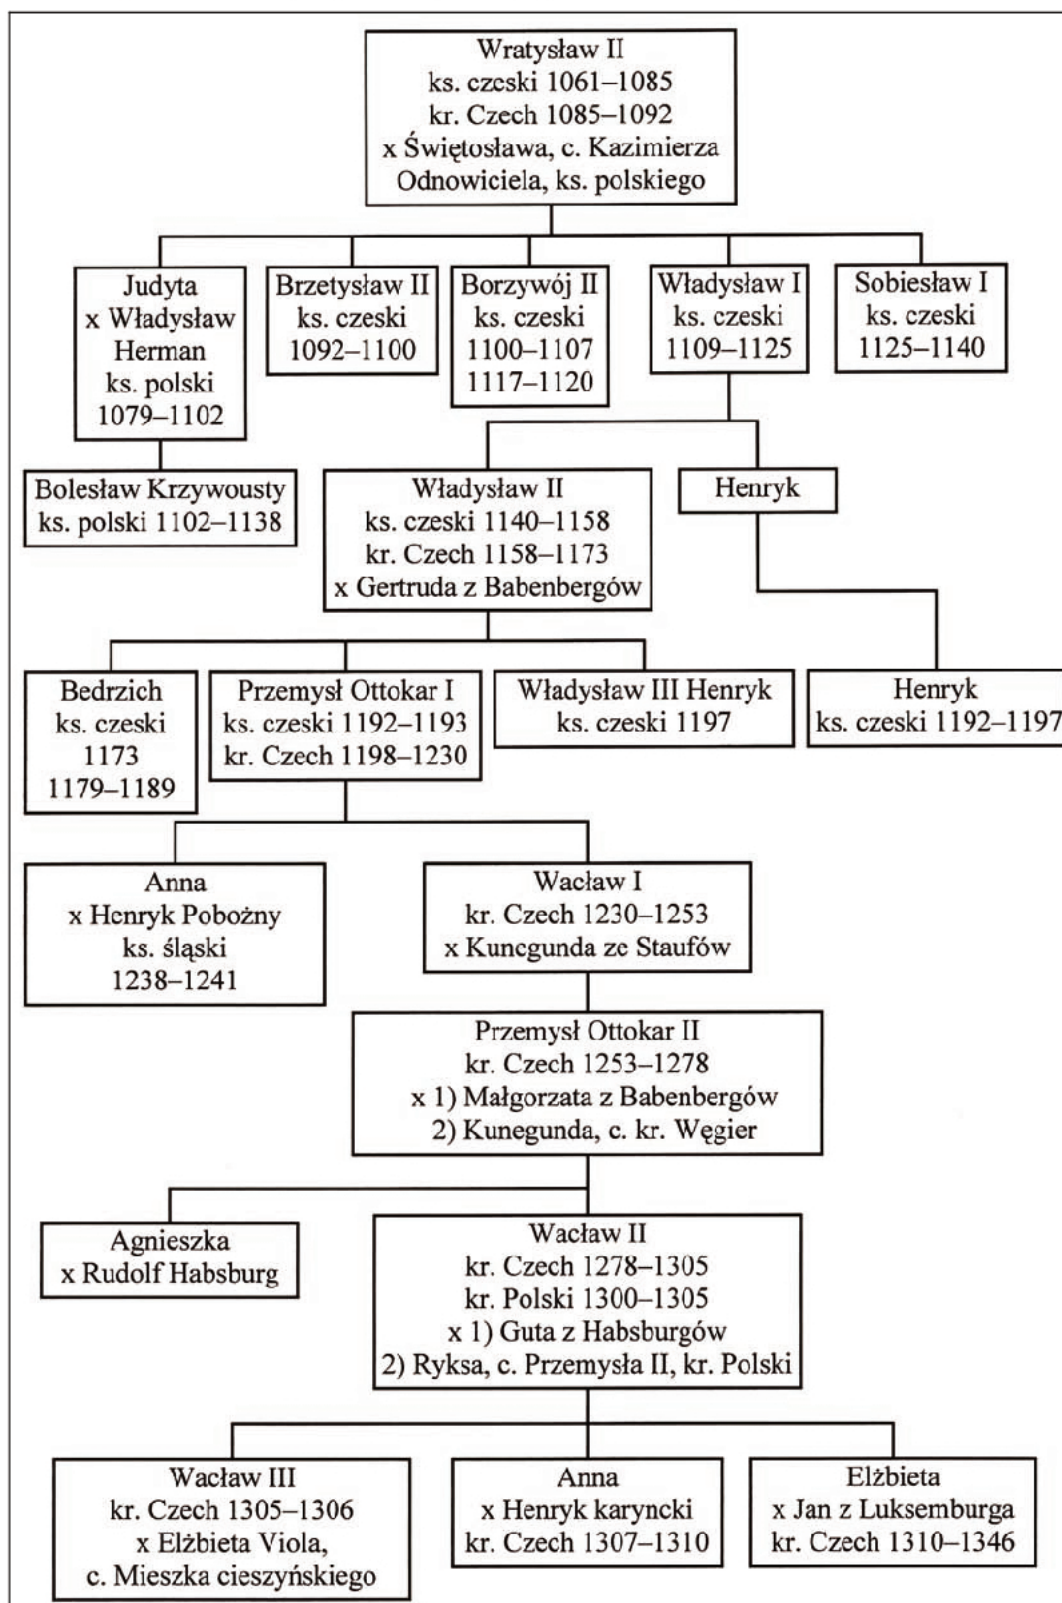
Wratysław II
ks. czeski 1061–1085
kr. Czech 1085–1092
x Świętosława, c. Kazimierza Odnowiciela, ks. polskiego

Judyta
x Władysław Herman
ks. polski
1079–1102

Brzetysław II
ks. czeski
1092–1100

Borzywój II
ks. czeski
1100–1107
1117–1120

Władysław I
ks. czeski
1109–1125

Sobiesław I
ks. czeski
1125–1140

Bolesław Krzywousty
ks. polski 1102–1138

Władysław II
ks. czeski 1140–1158
kr. Czech 1158–1173
x Gertruda z Babenbergów

Henryk

Bedrzich
ks. czeski
1173
1179–1189

Przemysł Ottokar I
ks. czeski 1192–1193
kr. Czech 1198–1230

Władysław III Henryk
ks. czeski 1197

Henryk
ks. czeski 1192–1197

Anna
x Henryk Pobożny
ks. śląski
1238–1241

Wacław I
kr. Czech 1230–1253
x Kunegunda ze Staufów

Przemysł Ottokar II
kr. Czech 1253–1278
x 1) Małgorzata z Babenbergów
2) Kunegunda, c. kr. Węgier

Agnieszka
x Rudolf Habsburg

Wacław II
kr. Czech 1278–1305
kr. Polski 1300–1305
x 1) Guta z Habsburgów
2) Ryksa, c. Przemysła II, kr. Polski

Wacław III
kr. Czech 1305–1306
x Elżbieta Viola,
c. Mieszka cieszyńskiego

Anna
x Henryk karyncki
kr. Czech 1307–1310

Elżbieta
x Jan z Luksemburga
kr. Czech 1310–1346